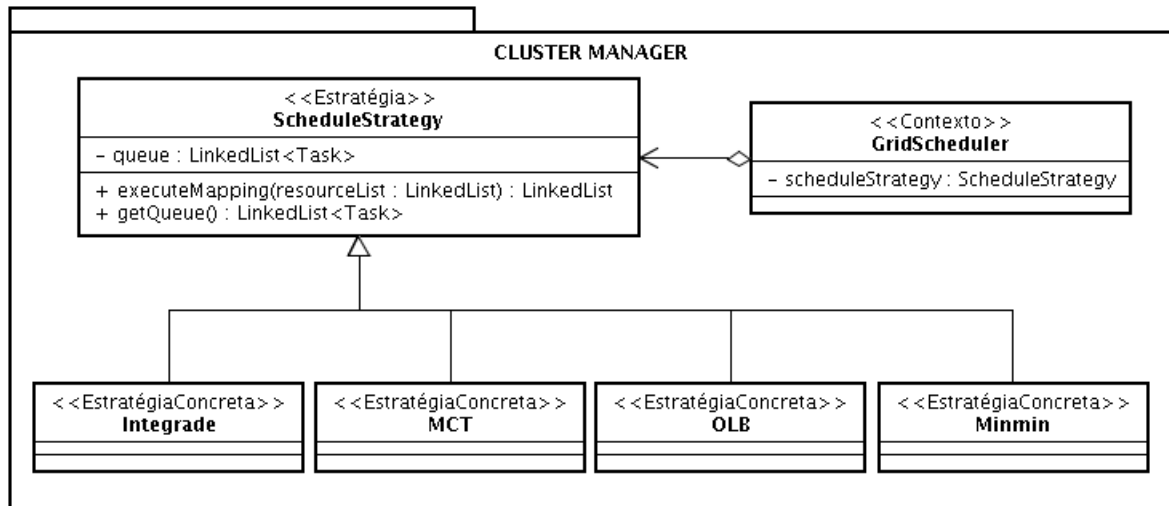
CLUSTER MANAGER

<<Estratégia>>
ScheduleStrategy

- queue : LinkedList<Task>

+ executeMapping(resourceList : LinkedList) : LinkedList
+ getQueue() : LinkedList<Task>

<<Contexto>>
GridScheduler

- scheduleStrategy : ScheduleStrategy

<<EstratégiaConcreta>>
Integrade

<<EstratégiaConcreta>>
MCT

<<EstratégiaConcreta>>
OLB

<<EstratégiaConcreta>>
Minmin